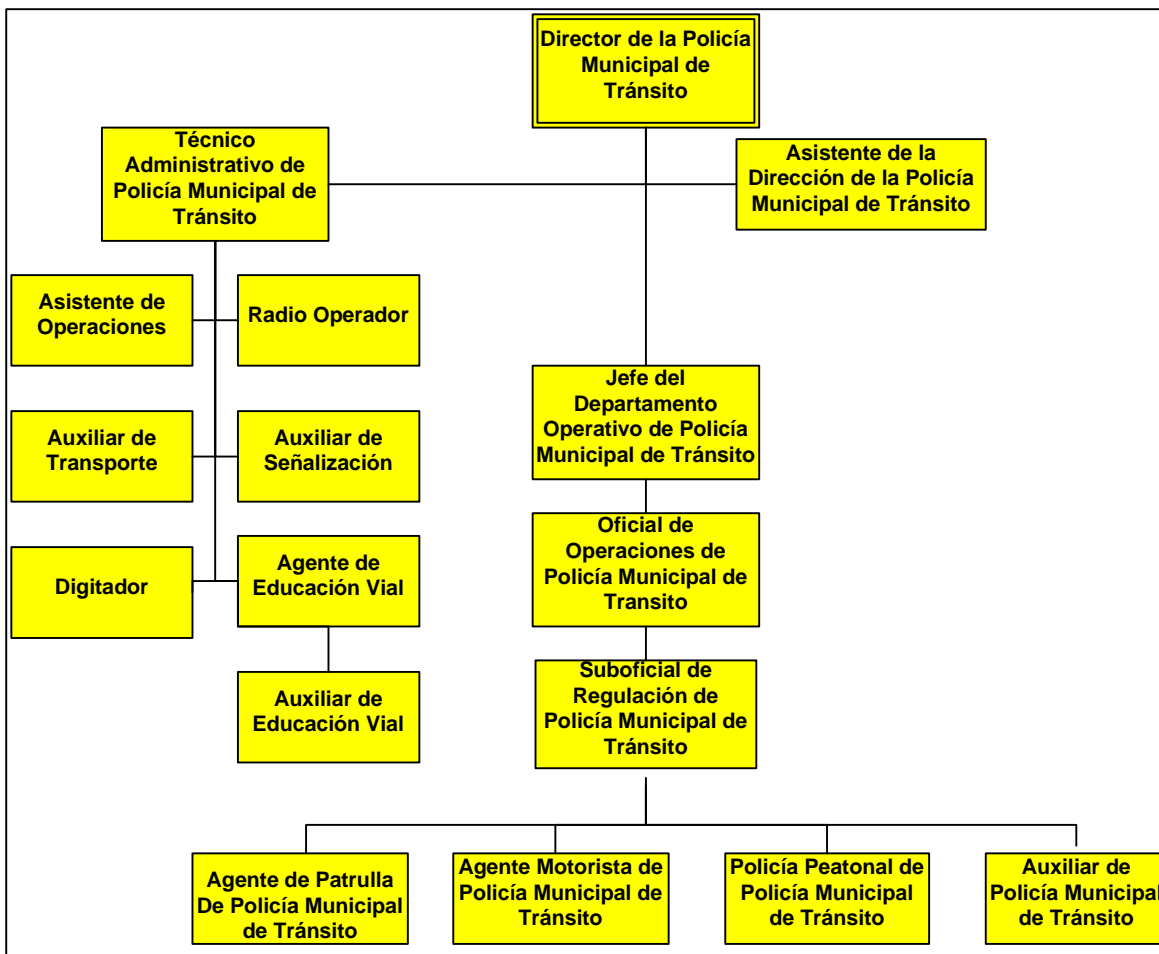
Director de la Policía Municipal de Tránsito

Técnico Administrativo de Policía Municipal de Tránsito

Asistente de la Dirección de la Policía Municipal de Tránsito

Asistente de Operaciones

Radio Operador

Auxiliar de Transporte

Auxiliar de Señalización

Digitador

Agente de Educación Vial

Auxiliar de Educación Vial

Jefe del Departamento Operativo de Policía Municipal de Tránsito

Oficial de Operaciones de Policía Municipal de Transito

Suboficial de Regulación de Policía Municipal de Tránsito

Agente de Patrulla De Policía Municipal de Tránsito

Agente Motorista de Policía Municipal de Tránsito

Policía Peatonal de Policía Municipal de Tránsito

Auxiliar de Policía Municipal de Tránsito